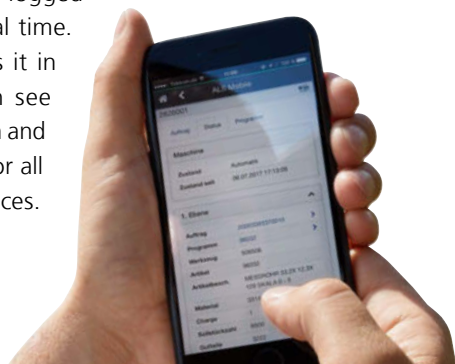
logged
al time.
s it in
n see
and
or all
ces.

ALS Mobile
Auftrag
Status
Programm
Maschine
Zustand
Automatik
Zustand seit
06.07.2017 17:13:08
1. Ebene
Auftrag
Programm
Werkzeug
Artikel
Artikelbezeichnung
Material
Charge
Sollstückzahl
Gutteile